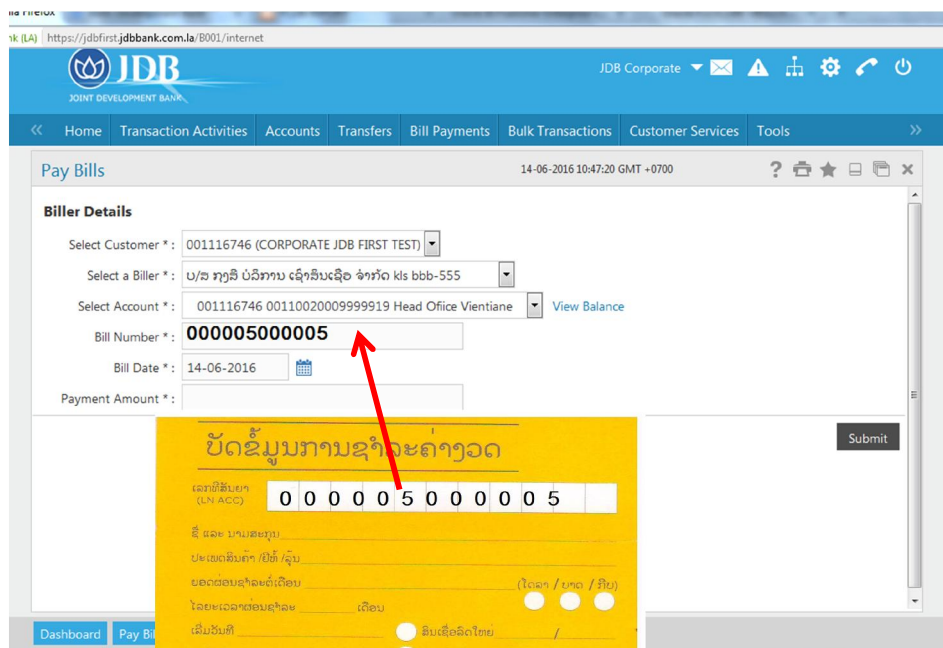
ila Firefox

nk (LA) https://jdbfirst.jdbbank.com.la/B001/internet

JDB
JOINT DEVELOPMENT BANK

JDB Corporate

Home Transaction Activities Accounts Transfers Bill Payments Bulk Transactions Customer Services Tools

Pay Bills

14-06-2016 10:47:20 GMT +0700

Biller Details

Select Customer * : 001116746 (CORPORATE JDB FIRST TEST)

Select a Biller * : ບ/ສ ກຸງລີ ບໍລິການ ເຊົ່າສິນເຊື່ອ ຈຳກັດ kls bbb-555

Select Account * : 001116746 00110020009999919 Head Office Vientiane View Balance

Bill Number * : 000005000005

Bill Date * : 14-06-2016

Payment Amount * :

Submit

ບັດຂໍ້ມູນການຊຳລະຄ່າງວດ

ເລກທີສັນຍາ (LN ACC) 000005000005

ຊື່ ແລະ ນາມສະກຸນ

ປະເພດສິນຄ້າ /ຍີ່ຫໍ້ /ລຸ້ນ

ຍອດຜ່ອນຊຳລະຕໍ່ເດືອນ (ໂດລາ / ບາດ / ກີບ)

ໄລຍະເວລາຜ່ອນຊຳລະ ເດືອນ

ເລີ່ມວັນທີ ສິນເຊື່ອລົດໃຫຍ່ /

Dashboard Pay Bi